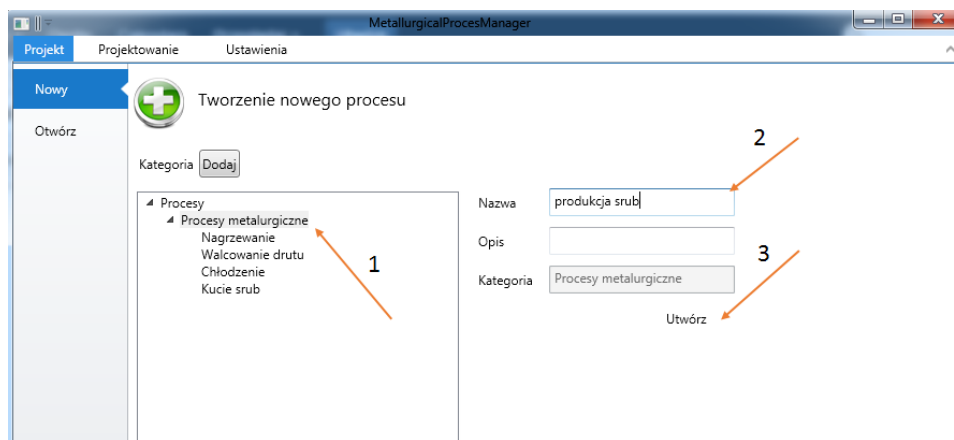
MetallurgicalProcesManager

Projekt Projektowanie Ustawienia

Nowy

Otwórz

Tworzenie nowego procesu

Kategoria Dodaj

Procesy
Procesy metalurgiczne
Nagrzewanie
Walcowanie drutu
Chłodzenie
Kucie srub

1

2

Nazwa produkcja srub

Opis

3

Kategoria Procesy metalurgiczne

Utwórz